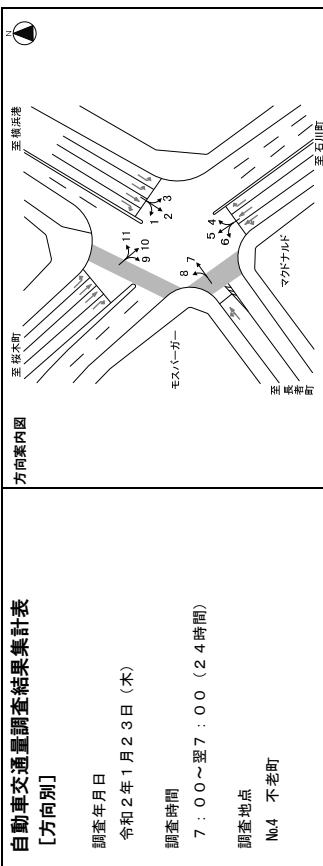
自動車交通量調査結果集計表
[方向別]

調査年月日
令和２年１月２３日（木）

調査時間
７：００～翌７：００（２４時間）

調査地点
No.4 不老町

方向案内図

N

至 横浜港

至 桜木町

至 石川町

至 長者町

モスバーガー

マクドナルド

1 2 3

4 5 6

7 8

9 10 11